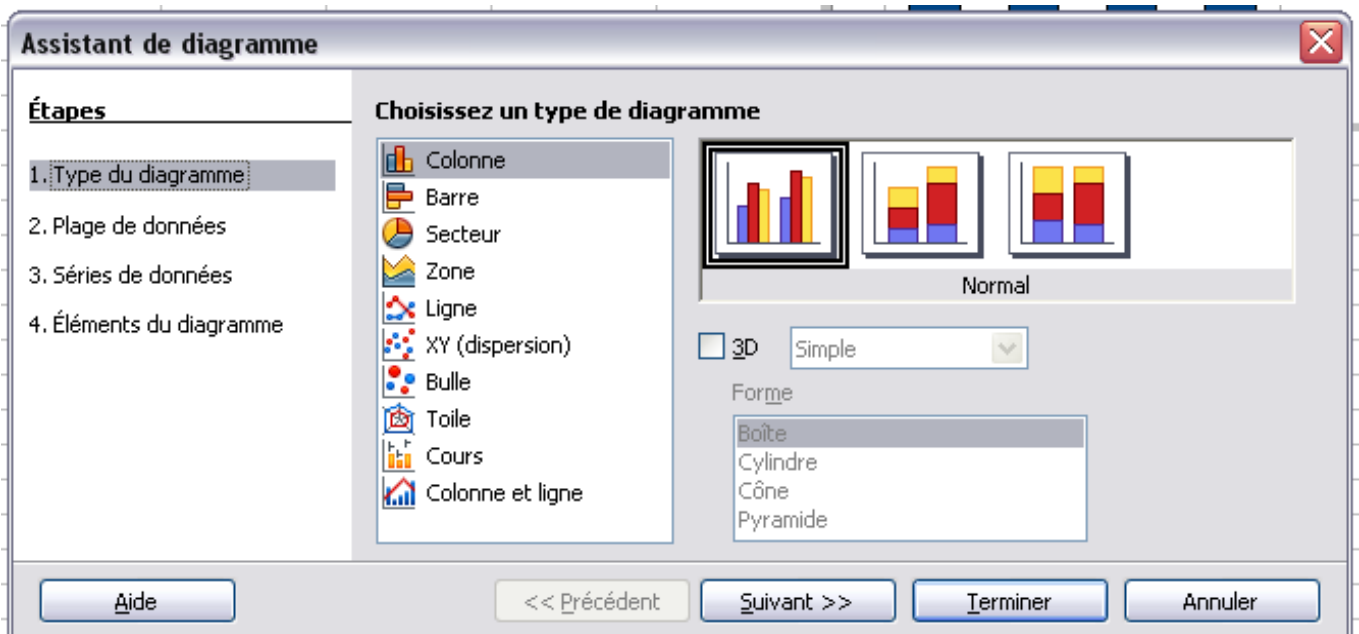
Assistant de diagramme

Étapes

1. Type du diagramme
2. Plage de données
3. Séries de données
4. Éléments du diagramme

Choisissez un type de diagramme

Colonne
Barre
Secteur
Zone
Ligne
XY (dispersion)
Bulle
Toile
Cours
Colonne et ligne

Normal

3D
Simple

Forme
Boîte
Cylindre
Cône
Pyramide

Aide
<< Précédent
Suivant >>
Terminer
Annuler